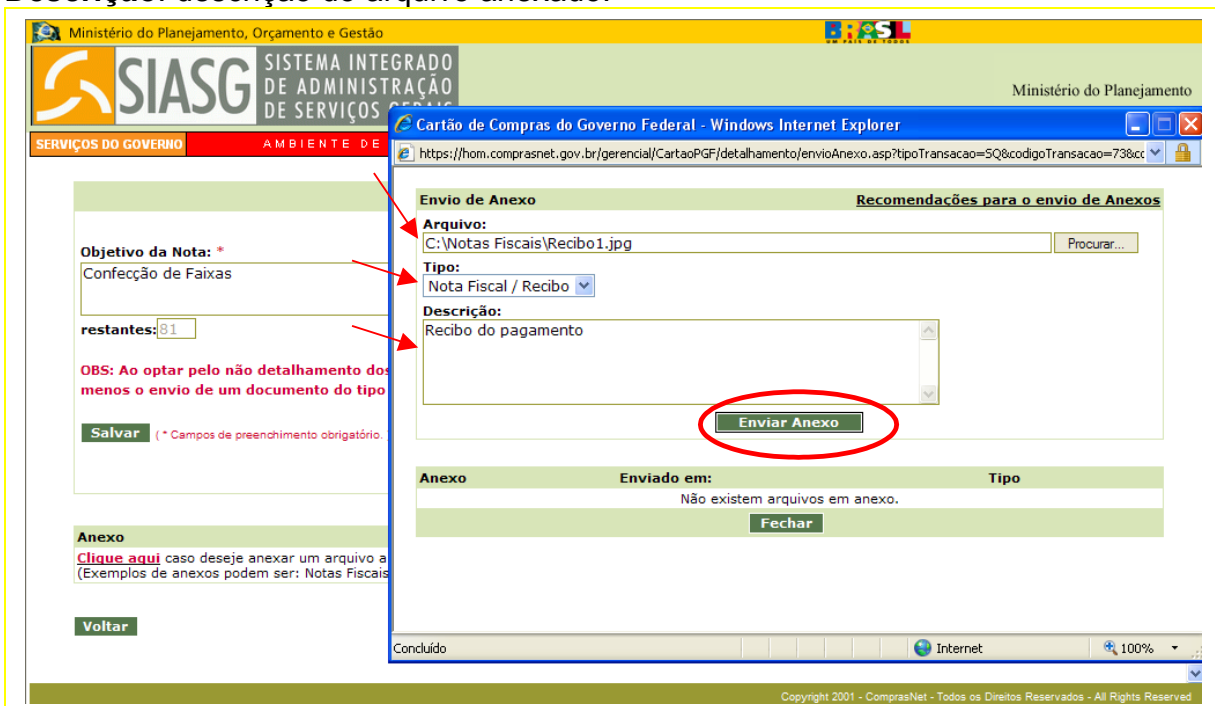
Ministério do Planejamento, Orçamento e Gestão

BRASIL UM PAÍS DE TODOS

SIASG SISTEMA INTEGRADO DE ADMINISTRAÇÃO DE SERVIÇOS GERAIS

Ministério do Planejamento

SERVIÇOS DO GOVERNO AMBIENTE DE

Objetivo da Nota: *
Confecção de Faixas

restantes: 81

OBS: Ao optar pelo não detalhamento dos menos o envio de um documento do tipo

Salvar ( * Campos de preenchimento obrigatório.

Anexo
Clique aqui caso deseje anexar um arquivo a (Exemplos de anexos podem ser: Notas Fiscais

Voltar

Cartão de Compras do Governo Federal - Windows Internet Explorer

https://hom.comprasnet.gov.br/gerencial/CartaoPGF/detalhamento/envioAnexo.asp?tipoTransacao=SQ&codigoTransacao=73&c

Envio de Anexo
Recomendações para o envio de Anexos

Arquivo:
C:\Notas Fiscais\Recibo1.jpg
Procurar...

Tipo:
Nota Fiscal / Recibo

Descrição:
Recibo do pagamento

Enviar Anexo

| Anexo | Enviado em: | Tipo |
|---|---|---|
| Não existem arquivos em anexo. | | |

Fechar

Concluído
Internet
100%

Copyright 2001 - ComprasNet - Todos os Direitos Reservados - All Rights Reserved